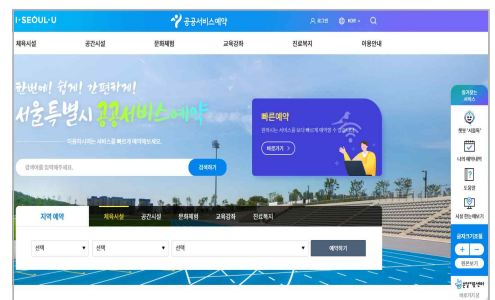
I·SEOUL·U

공공서비스예약

로그인 KOR 

체육시설 공간시설 문화체험 교육강좌 진료복지 이용안내

한번에! 쉽게! 간편하게!

서울특별시 공공서비스예약

이용하시려는 서비스를 빠르게 예약해보세요.

검색어를 입력해주세요. 검색하기

빠른예약

원하시는 서비스를 보다 빠르게 예약할 수 있습니다.

바로가기

지역 예약 체육시설 공간시설 문화체험 교육강좌 진료복지

선택 선택 선택 예약하기

함께하는 서비스

챗봇 서울톡

나의 예약내역

도움말

서비스 이용안내

글자크기조절

+ −

원본보기

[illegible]